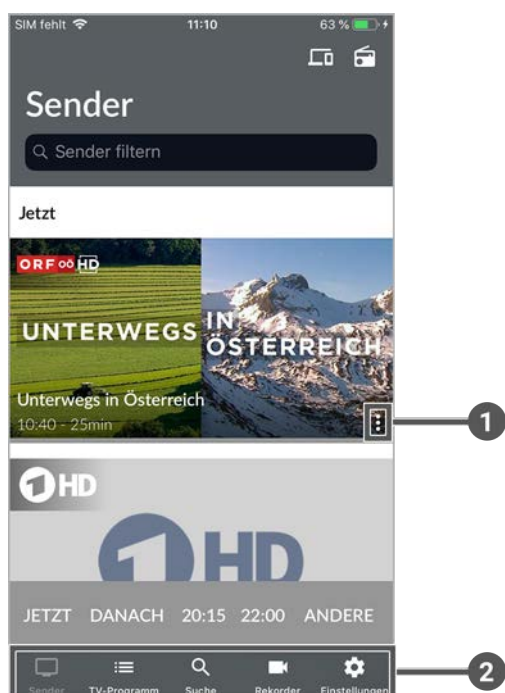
SIM fehlt 11:10 63 %

Sender

Sender filtern

Jetzt

ORF OÖ HD

UNTERWEGS IN ÖSTERREICH

Unterwegs in Österreich
10:40 - 25min

1

1HD

1HD

JETZT DANACH 20:15 22:00 ANDERE

Sender TV-Programm Suche Rekorder Einstellungen

2